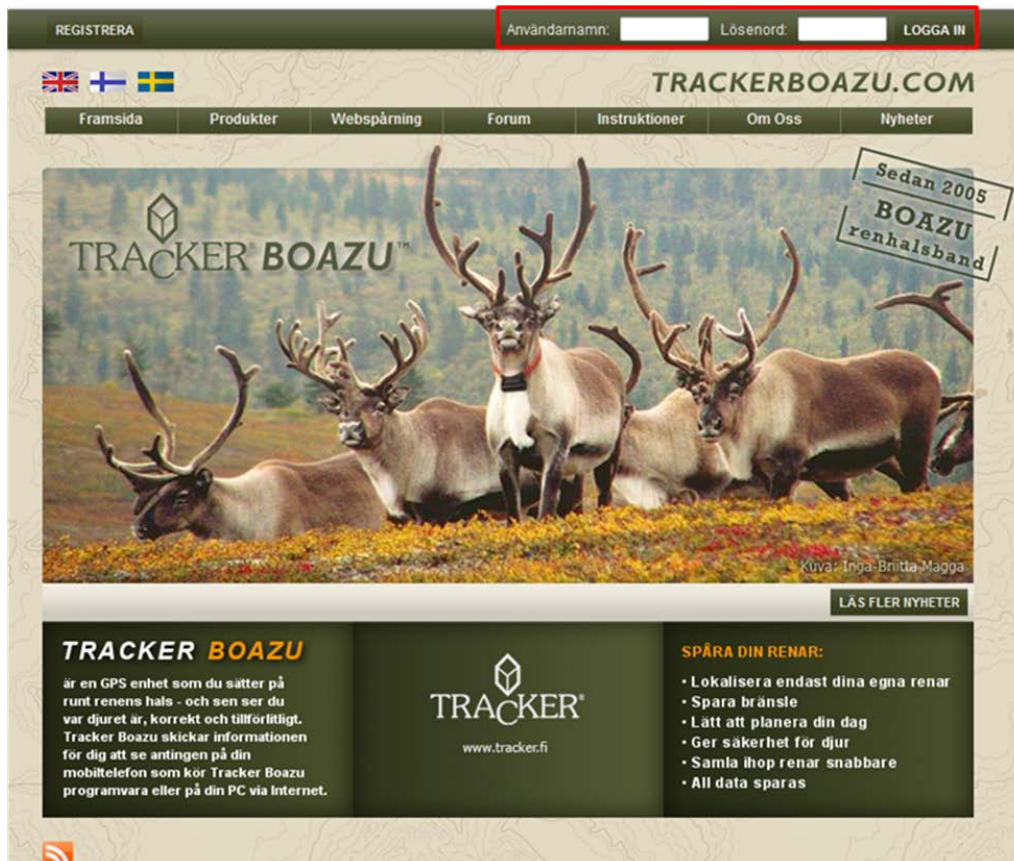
REGISTRERA

Användarnamn: Lösenord: LOGGA IN

TRACKERBOAZU.COM

Framsida | Produkter | Webspårning | Forum | Instruktioner | Om Oss | Nyheter

Sedan 2005 BOAZU renhalsband

TRACKER BOAZU™

Kuva: Inga-Britta Magga

LÄS FLER NYHETER

TRACKER BOAZU

är en GPS enhet som du sätter på runt renens hals - och sen ser du var djuret är, korrekt och tillförlitligt. Tracker Boazu skickar informationen för dig att se antingen på din mobiltelefon som kör Tracker Boazu programvara eller på din PC via Internet.

TRACKER®

www.tracker.fi

SPÅRA DIN RENAR:

· Lokalisera endast dina egna renar
· Spara bränsle
· Lätt att planera din dag
· Ger säkerhet för djur
· Samla ihop renar snabbare
· All data sparas